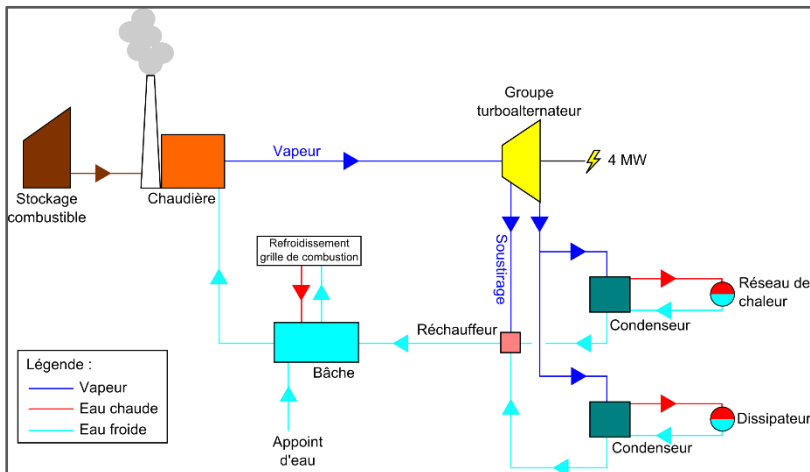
Groupe turboalternateur

Vapeur

4 MW

Stockage combustible

Chaudière

Refroidissement grille de combustion

Soustirage

Réseau de chaleur

Condenseur

Réchauffeur

Bâche

Légende :
Vapeur
Eau chaude
Eau froide

Dissipateur

Condenseur

Appoint d'eau